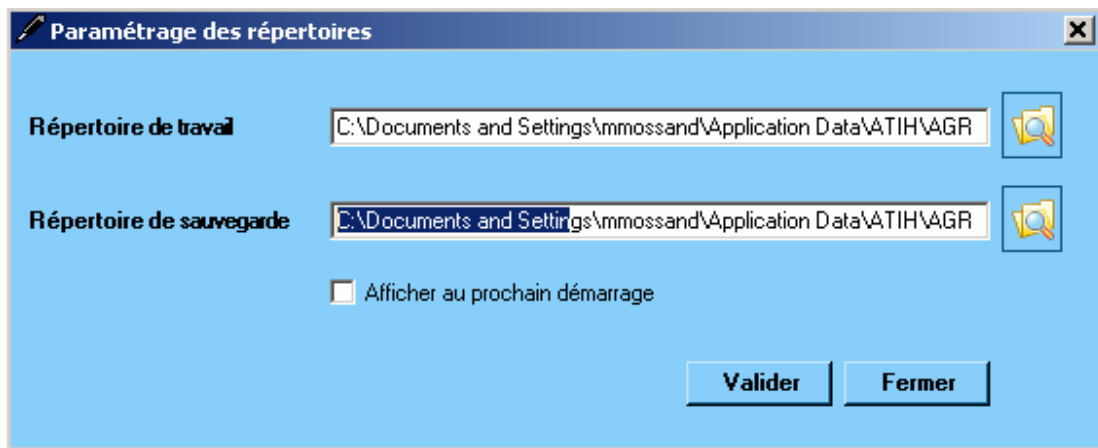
Paramétrage des répertoires

Répertoire de travail C:\Documents and Settings\mmossand\Application Data\ATIH\AGR

Répertoire de sauvegarde C:\Documents and Settings\mmossand\Application Data\ATIH\AGR

Afficher au prochain démarrage

Valider Fermer